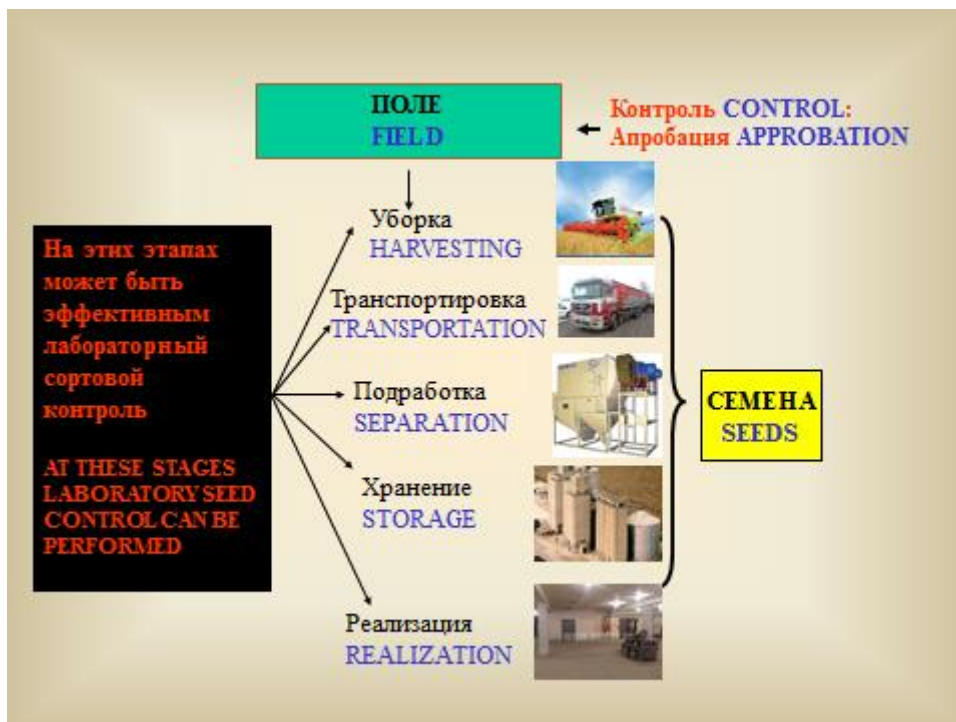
ПОЛЕ
FIELD

Контроль CONTROL:
Апробация APPROBATION

На этих этапах может быть эффективным лабораторный сортовой контроль

AT THESE STAGES LABORATORY SEED CONTROL CAN BE PERFORMED

Уборка
HARVESTING

Транспортировка
TRANSPORTATION

Подработка
SEPARATION

Хранение
STORAGE

Реализация
REALIZATION

СЕМЕНА
SEEDS